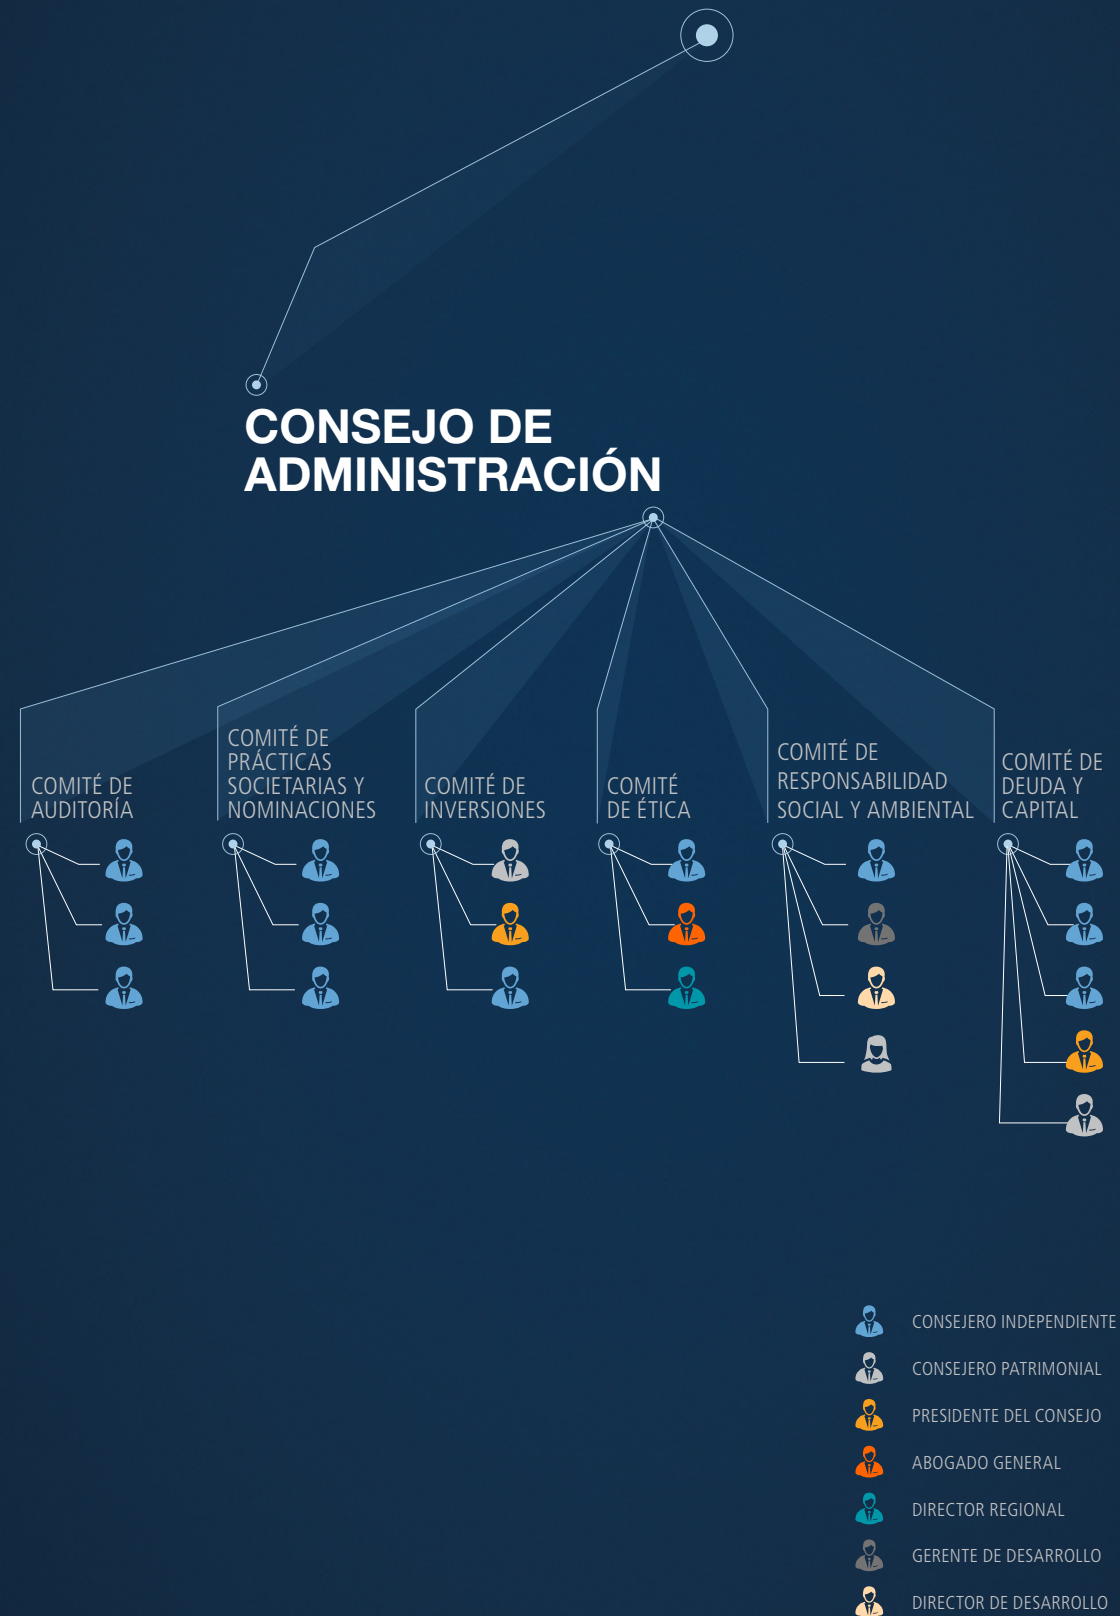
CONSEJO DE ADMINISTRACIÓN

COMITÉ DE AUDITORÍA

COMITÉ DE PRÁCTICAS SOCIETARIAS Y NOMINACIONES

COMITÉ DE INVERSIONES

COMITÉ DE ÉTICA

COMITÉ DE RESPONSABILIDAD SOCIAL Y AMBIENTAL

COMITÉ DE DEUDA Y CAPITAL

CONSEJERO INDEPENDIENTE
CONSEJERO PATRIMONIAL
PRESIDENTE DEL CONSEJO
ABOGADO GENERAL
DIRECTOR REGIONAL
GERENTE DE DESARROLLO
DIRECTOR DE DESARROLLO